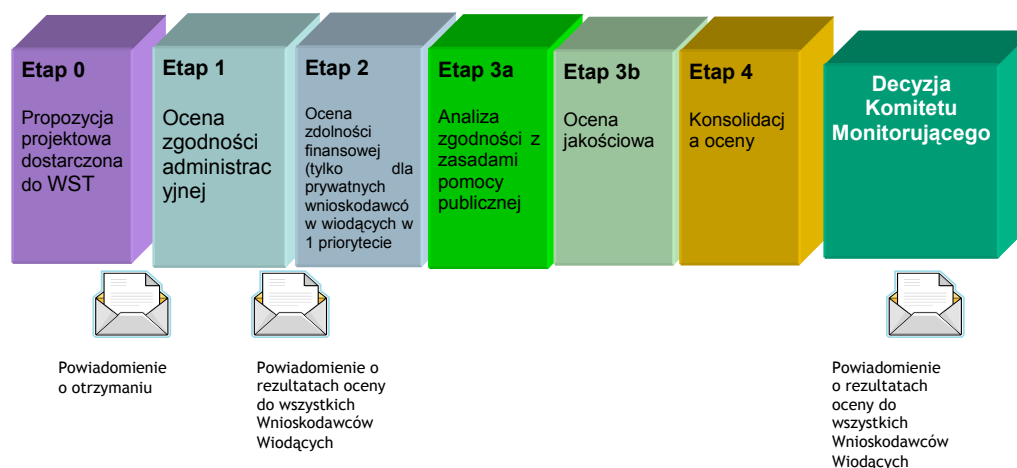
Etap 0

Propozycja projektowa dostarczona do WST

Etap 1

Ocena zgodności administracyjnej

Etap 2

Ocena zdolności finansowej (tylko dla prywatnych wnioskodawców w wiodących w 1 priorytecie

Etap 3a

Analiza zgodności z zasadami pomocy publicznej

Etap 3b

Ocena jakościowa

Etap 4

Konsolidacja oceny

Decyzja Komitetu Monitorującego

Powiadomienie o otrzymaniu

Powiadomienie o rezultatach oceny do wszystkich Wnioskodawców Wiodących

Powiadomienie o rezultatach oceny do wszystkich Wnioskodawców Wiodących